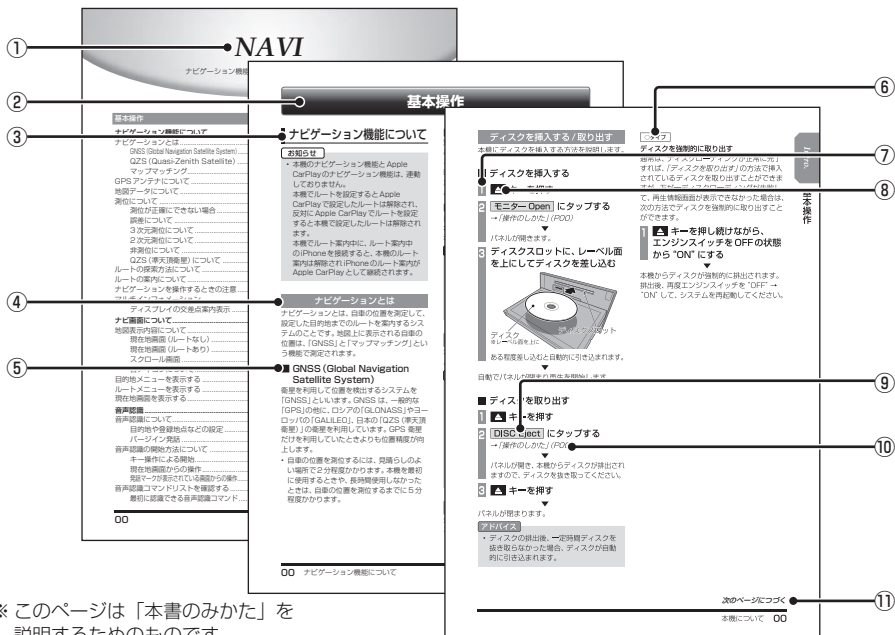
①
②
③
④
⑤
⑥
⑦
⑧
⑨
⑩
⑪

NAVI

ナビゲーション機能

基本操作

ナビゲーション機能について
ナビゲーションとは
GNSS (Global Navigation Satellite System)
QZS (Quasi-Zenith Satellite)
マップマッチング
GPSアンテナについて
地図データについて
測位について
測位が正確にできない場合
誤差について
3次元測位について
2次元測位について
非測位について
QZS（準天頂衛星）について
ルートの探索方法について
ルートの案内について
ナビゲーションを操作するときの注意
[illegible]
ディスプレイの文要点案内表示
ナビ画面について
地図表示内容について
現在地画面（ルートなし）
現在地画面（ルートあり）
スクロール画面
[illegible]
目的地メニューを表示する
ルートメニューを表示する
現在地画面を表示する
音声認識
音声認識について
目的地や登録地点などの設定
バージイン発話
音声認識の開始方法について
キー操作による開始
現在地画面からの操作
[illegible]
音声認識コマンドリストを確認する
最初に認識できる音声認識コマンド

00

基本操作

ナビゲーション機能について

お知らせ
• 本機のナビゲーション機能と Apple CarPlayのナビゲーション機能は、連動しておりません。
本機でルートを設定すると Apple CarPlay で設定したルートは解除され、反対に Apple CarPlay でルートを設定すると本機で設定したルートは解除されます。
本機でルート案内中に、ルート案内中のiPhoneを接続すると、本機のルート案内は解除されiPhoneのルート案内が Apple CarPlay として継続されます。

ナビゲーションとは
ナビゲーションとは、自車の位置を測定して、設定した目的地までのルートを案内するシステムのことです。地図上に表示される自車の位置は、「GNSS」と「マップマッチング」という機能で測定されます。

■ GNSS (Global Navigation Satellite System)
衛星を利用して位置を検出するシステムを「GNSS」といいます。GNSS は、一般的な「GPS」の他に、ロシアの「GLONASS」やヨーロッパの「GALILEO」、日本の「QZS（準天頂衛星）」の衛星を利用しています。GPS 衛星だけを利用していたときよりも位置精度が向上します。
• 自車の位置を測位するには、見晴らしのよい場所で2分程度かかります。本機を最初に使用するときや、長時間使用しなかったときは、自車の位置を測位するまでに5分程度かかります。

00 ナビゲーション機能について

ディスクを挿入する / 取り出す
本機にディスクを挿入する方法を説明します。

■ ディスクを挿入する
1 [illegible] キーを押す
2 モニター Open にタッチする
→「操作のしかた」(P00)
▼
パネルが開きます。
3 ディスクスロットに、レーベル面を上にしてディスクを差し込む
ディスク
※レーベル面を上に
ディスクスロット
ある程度差し込むと自動的に引き込まれます。
▼
自動でパネルが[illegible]

■ ディスクを取り出す
1 ▲ キーを押す
2 DISC Eject にタッチする
→「操作のしかた」(P00)
▼
パネルが開き、本機からディスクが排出されますので、ディスクを抜き取ってください。
3 ▲ キーを押す
▼
パネルが閉まります。

アドバイス
• ディスクの排出後、一定時間ディスクを抜き取らなかった場合、ディスクが自動的に引き込まれます。

ワンポイント
ディスクを強制的に取り出す
通常は、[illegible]すれば、「ディスクを取り出す」の方法で挿入されているディスクを取り出すことができますが、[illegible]て、再生情報画面が表示できなかった場合は、次の方法でディスクを強制的に取り出すことができます。
1 ▲ キーを押し続けながら、エンジンスイッチを OFF の状態から "ON" にする
本機からディスクが強制的に排出されます。排出後、再度エンジンスイッチを "OFF" → "ON" して、システムを再起動してください。

Intro.
基本操作

次のページにつづく
本機について 00

※ このページは「本書のみかた」を説明するためのものです。